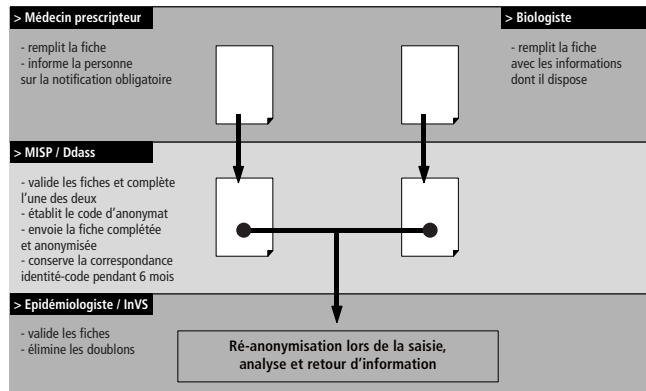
> Médecin prescripteur

- remplit la fiche
- informe la personne sur la notification obligatoire

> Biologiste

- remplit la fiche avec les informations dont il dispose

> MISP / Ddass

- valide les fiches et complète l'une des deux
- établit le code d'anonymat
- envoie la fiche complétée et anonymisée
- conserve la correspondance identité-code pendant 6 mois

> Epidémiologiste / InVS

- valide les fiches
- élimine les doublons

Ré-anonymisation lors de la saisie, analyse et retour d'information